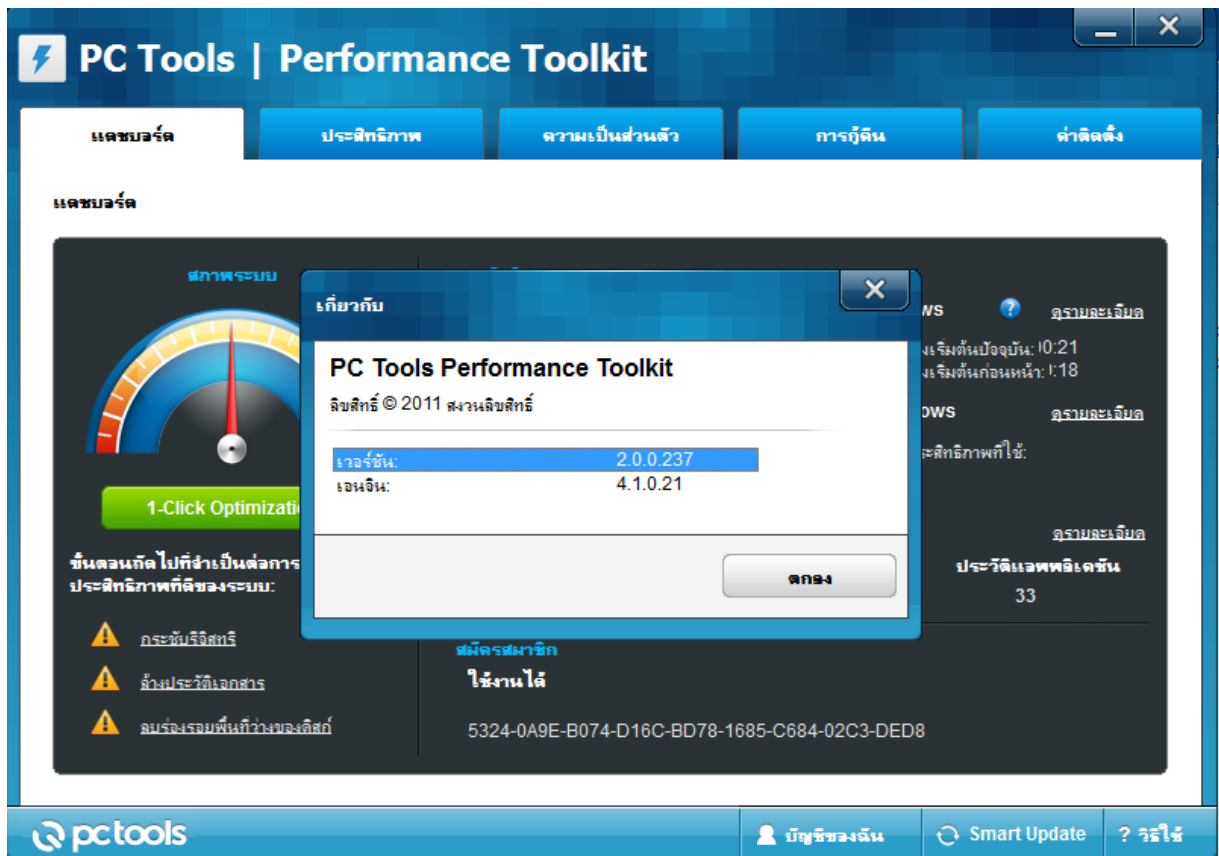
PC Tools | Performance Toolkit

แดชบอร์ด
ประสิทธิภาพ
ความเป็นส่วนตัว
การกู้คืน
ค่าติดตั้ง

แดชบอร์ด

สภาพระบบ

1-Click Optimizatio

ขั้นตอนถัดไปที่จำเป็นต่อการ ประสิทธิภาพที่ดีของระบบ:

กระชับรีจิสทรี
ล้างประวัติเอกสาร
ลบร่องรอยพื้นที่ว่างของดิสก์

ws
ดูรายละเอียด
เริ่มต้นปัจจุบัน: 0:21
เริ่มต้นก่อนหน้า: 0:18

DOWS
ดูรายละเอียด
ะสิทธิภาพที่ใช้:

ดูรายละเอียด
ประวัติแอพพลิเคชัน
33

สมัครสมาชิก
ใช้งานได้
5324-0A9E-B074-D16C-BD78-1685-C684-02C3-DED8

เกี่ยวกับ

PC Tools Performance Toolkit
ลิขสิทธิ์ © 2011 สงวนลิขสิทธิ์

| เวอร์ชัน: | 2.0.0.237 |
|---|---|
| เอนจิน: | 4.1.0.21 |

ตกลง

pctools
บัญชีของฉัน
Smart Update
? วิธีใช้